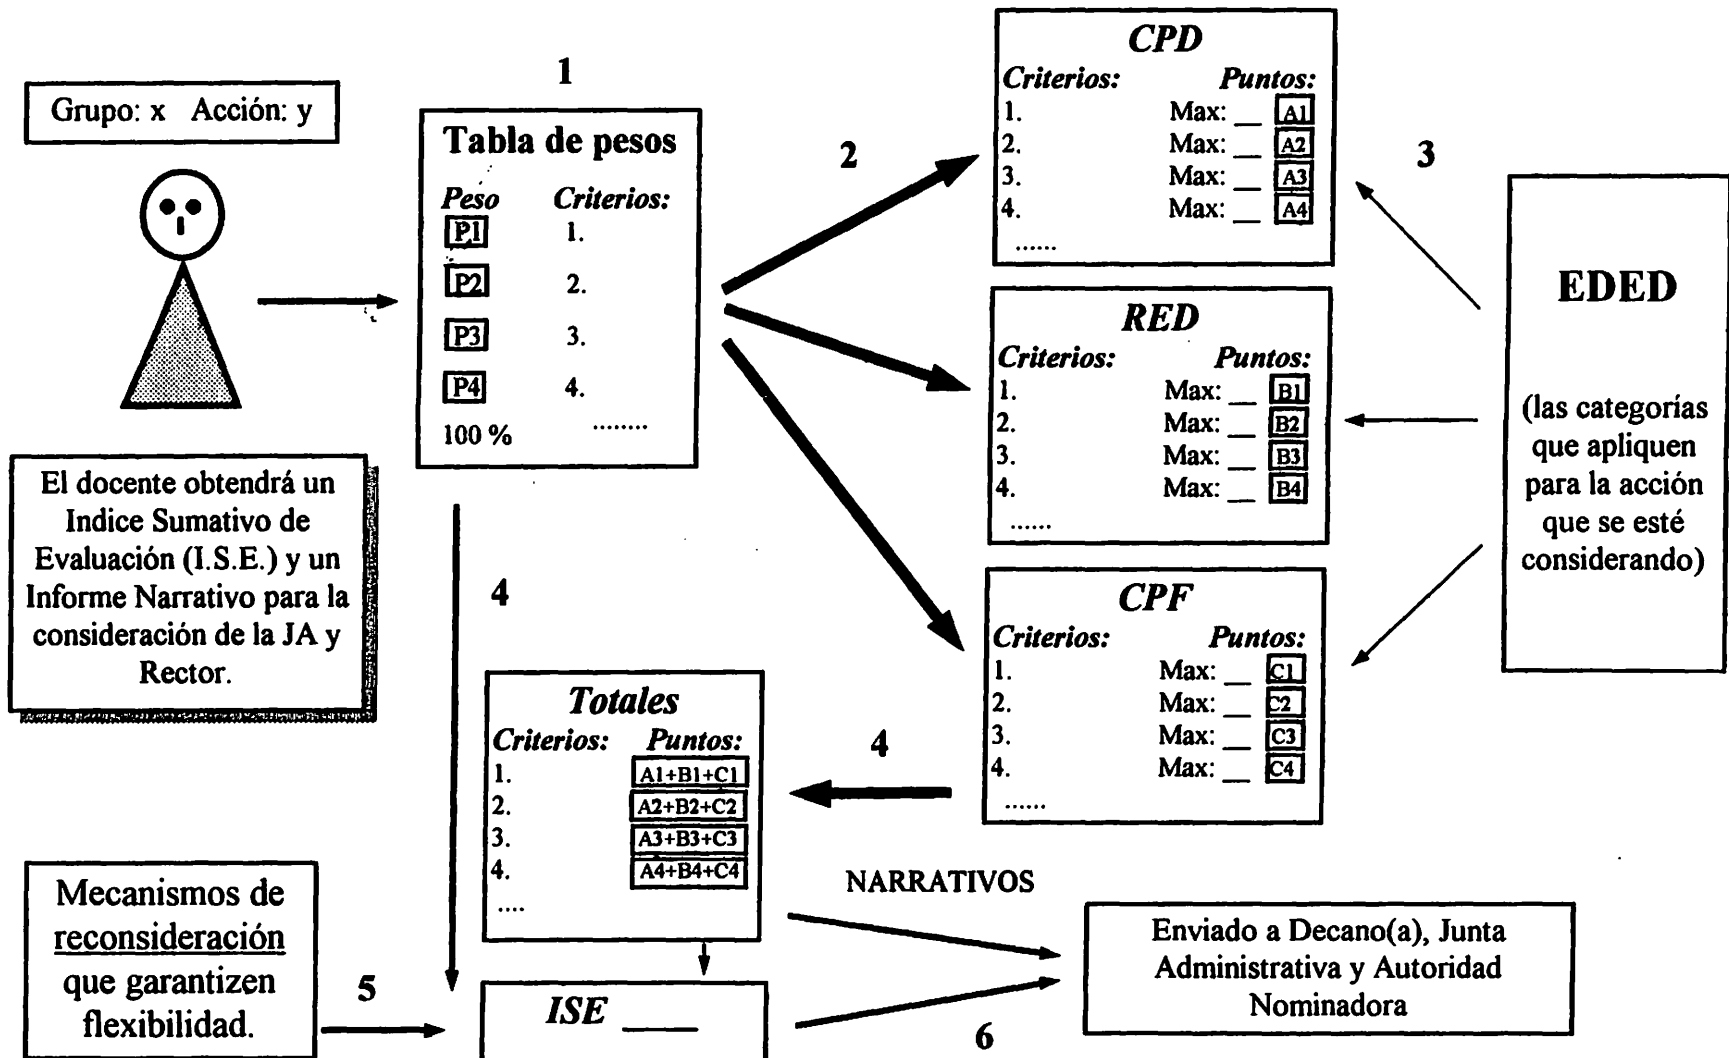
Grupo: x   Acción: y

El docente obtendrá un Indice Sumativo de Evaluación (I.S.E.) y un Informe Narrativo para la consideración de la JA y Rector.

1

Tabla de pesos
Peso   Criterios:
P1   1.
P2   2.
P3   3.
P4   4.
100 %   ........

2

CPD
Criterios:   Puntos:
1.   Max: __ A1
2.   Max: __ A2
3.   Max: __ A3
4.   Max: __ A4
......

RED
Criterios:   Puntos:
1.   Max: __ B1
2.   Max: __ B2
3.   Max: __ B3
4.   Max: __ B4
......

CPF
Criterios:   Puntos:
1.   Max: __ C1
2.   Max: __ C2
3.   Max: __ C3
4.   Max: __ C4
......

3

EDED

(las categorías que apliquen para la acción que se esté considerando)

4

4

Totales
Criterios:   Puntos:
1.   A1+B1+C1
2.   A2+B2+C2
3.   A3+B3+C3
4.   A4+B4+C4
....

NARRATIVOS

Mecanismos de reconsideración que garantizen flexibilidad.

5

ISE ____

6

Enviado a Decano(a), Junta Administrativa y Autoridad Nominadora